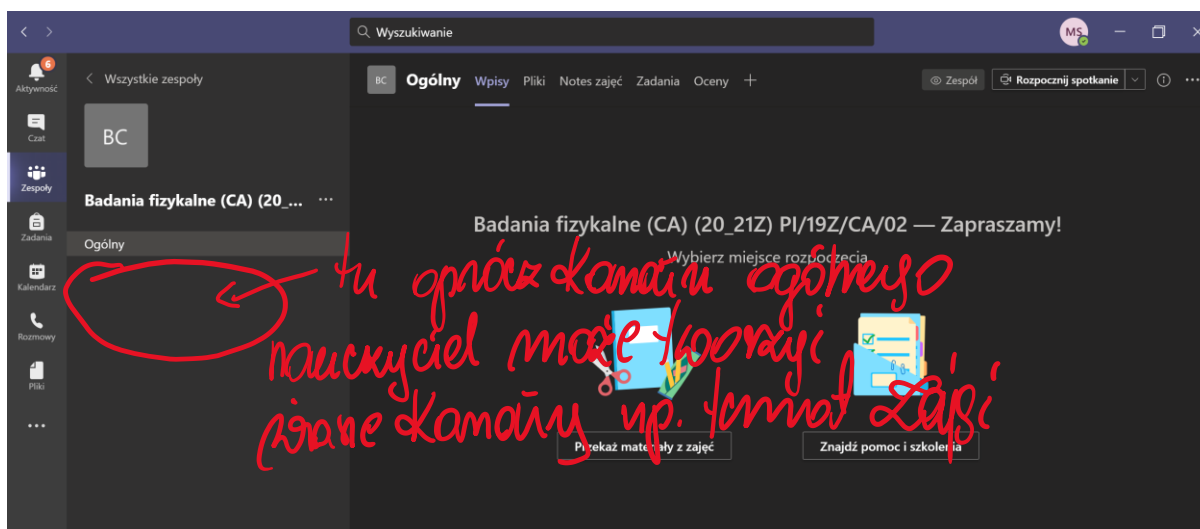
Wyszukiwanie

MS

6
Aktywność

Czat

Zespoły

Zadania

Kalendarz

Rozmowy

Pliki

...

Wszystkie zespoły

BC

Badania fizykalne (CA) (20_...

Ogólny

BC Ogólny Wpisy Pliki Notes zajęć Zadania Oceny +

Zespół Rozpocznij spotkanie

Badania fizykalne (CA) (20_21Z) PI/19Z/CA/02 — Zapraszamy!

Wybierz miejsce rozpoczęcia

Przekaż materiały z zajęć

Znajdź pomoc i szkolenia

tu oprócz kanału ogólnego nauczyciel może tworzyć różne kanały np. temat zajęć